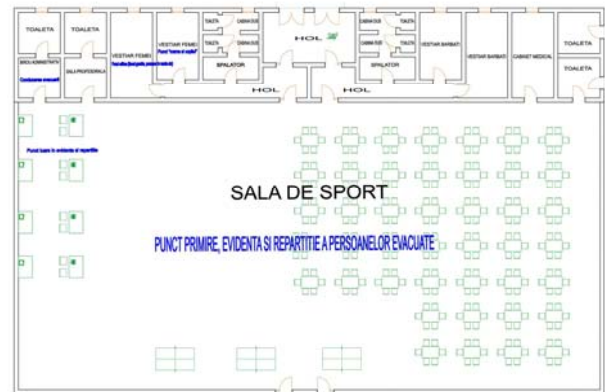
TOALETA
TOALETA
BIROU ADMINISTRATIV
Coordonarea evacuatilor
SALA PROFESORILOR
VESTIAR FEMEI
VESTIAR FEMEI
Punct "mama si copilul"
TAIETA
CABINA DUS
TAIETA
CABINA DUS
SPALATOR
HOL
HOL
HOL
CABINA DUS
TAIETA
CABINA DUS
TAIETA
SPALATOR
VESTIAR BARBATI
VESTIAR BARBATI
CABINET MEDICAL
TOALETA
TOALETA
Punct luare in evidenta si repartitie
SALA DE SPORT
PUNCT PRIMIRE, EVIDENTA SI REPARTITIE A PERSOANELOR EVACUATE